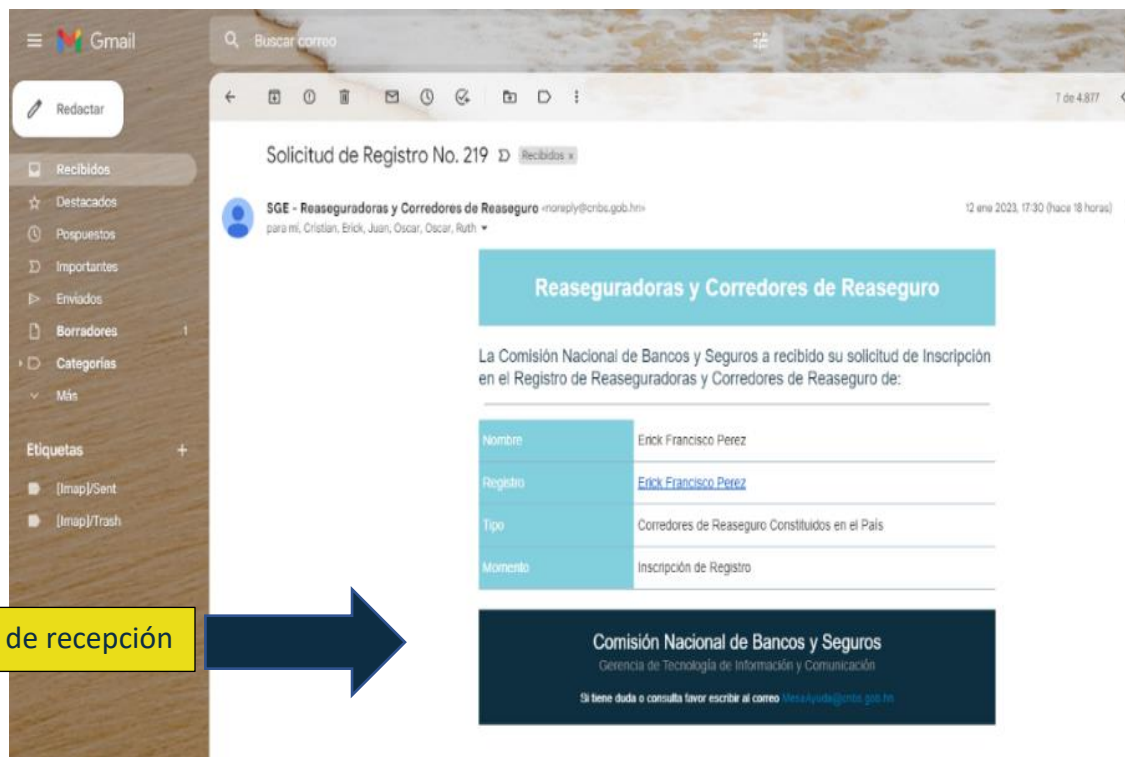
Gmail

Buscar correo

Redactar

Recibidos
Destacados
Pospuestos
Importantes
Enviados
Borradores 1
Categorías
Más

Etiquetas +
[Imap]/Sent
[Imap]/Trash

7 de 4.877

Solicitud de Registro No. 219 Recibidos x

SGE - Reaseguradoras y Corredores de Reaseguro <noreply@cnbs.gob.hn>
para mí, Cristian, Erick, Juan, Oscar, Oscar, Ruth

12 ene 2023, 17:30 (hace 18 horas)

Reaseguradoras y Corredores de Reaseguro

La Comisión Nacional de Bancos y Seguros a recibido su solicitud de Inscripción en el Registro de Reaseguradoras y Corredores de Reaseguro de:

| Nombre | Erick Francisco Perez |
|---|---|
| Registro | Erick Francisco Perez |
| Tipo | Corredores de Reaseguro Constituidos en el País |
| Momento | Inscripción de Registro |

Comisión Nacional de Bancos y Seguros
Gerencia de Tecnología de Información y Comunicación
Si tiene duda o consulta favor escribir al correo MesaAyuda@cnbs.gob.hn

de recepción